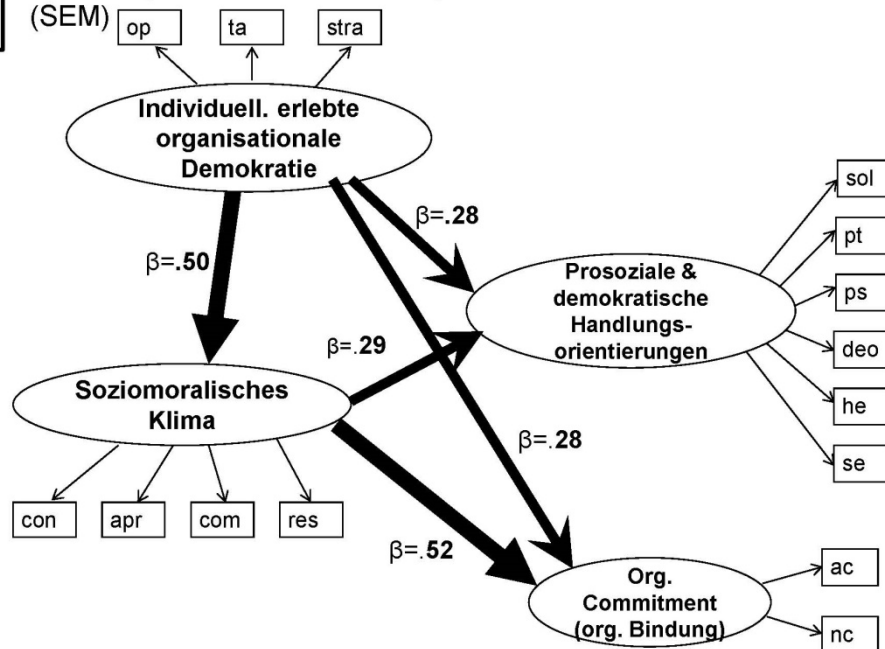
(SEM)

op
ta
stra

Individuell. erlebte organisationale Demokratie

β=.50

β=.28

Prosoziale & demokratische Handlungs-orientierungen

sol
pt
ps
deo
he
se

β=.29

Soziomoralisches Klima

β=.28

con
apr
com
res

β=.52

Org. Commitment (org. Bindung)

ac
nc